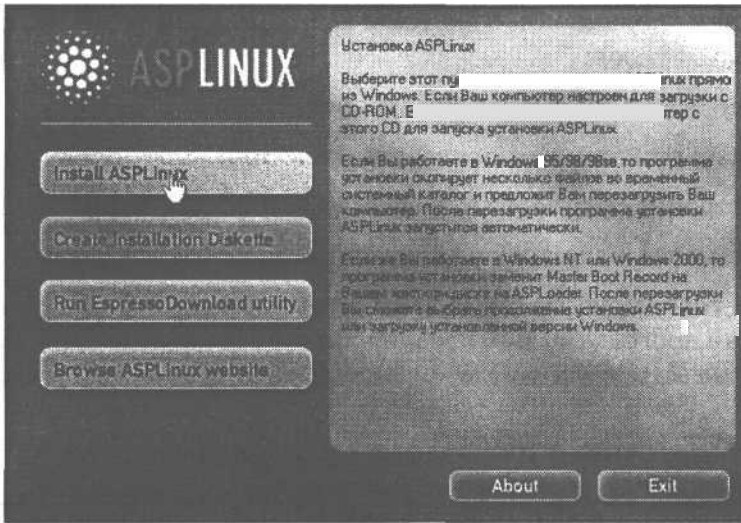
ASPLINUX

Install ASPLinux

Create Installation Diskette

Run EspressoDownload utility

Browse ASPLinux website

Установка ASPLinux

Выберите этот пу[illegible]inux прямо из Windows. Если Ваш компьютер настроен для загрузки с CD-ROM, E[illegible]тер с этого CD для запуска установки ASPLinux.

Если Вы работаете в Window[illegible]95/98/98se, то программа установки скопирует несколько файлов во временный системный каталог и предложит Вам перезагрузить Ваш компьютер. После перезагрузки программа установки ASPLinux запустится автоматически.

Если же Вы работаете в Windows NT или Windows 2000, то программа установки заменит Master Boot Record на Вашем жестком диске на ASPLoader. После перезагрузки Вы сможете выбрать продолжение установки ASPLinux или загрузку установленной версии Windows.

About

Exit